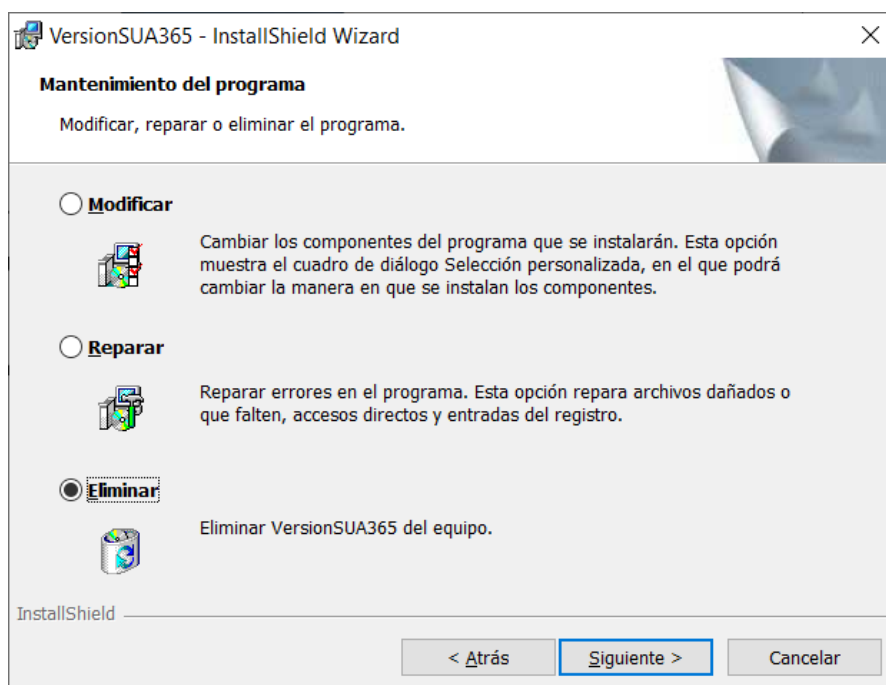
VersionSUA365 - InstallShield Wizard

Mantenimiento del programa

Modificar, reparar o eliminar el programa.

Modificar

Cambiar los componentes del programa que se instalarán. Esta opción muestra el cuadro de diálogo Selección personalizada, en el que podrá cambiar la manera en que se instalan los componentes.

Reparar

Reparar errores en el programa. Esta opción repara archivos dañados o que falten, accesos directos y entradas del registro.

Eliminar

Eliminar VersionSUA365 del equipo.

InstallShield

< Atrás | Siguiente > | Cancelar